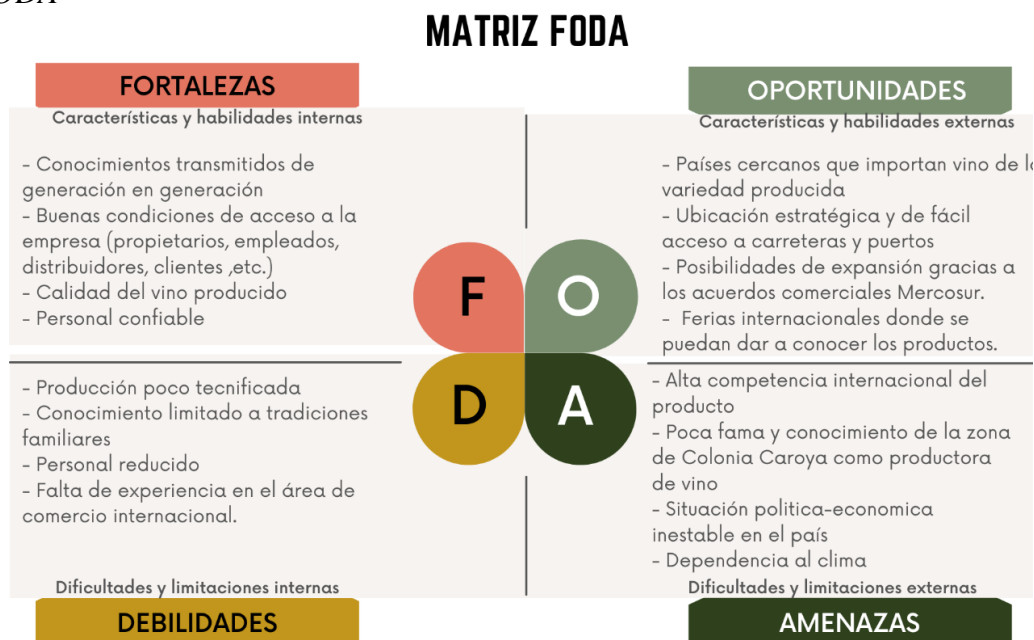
ODA

MATRIZ FODA

FORTALEZAS

Características y habilidades internas

- Conocimientos transmitidos de generación en generación
- Buenas condiciones de acceso a la empresa (propietarios, empleados, distribuidores, clientes ,etc.)
- Calidad del vino producido
- Personal confiable

OPORTUNIDADES

Características y habilidades externas

- Países cercanos que importan vino de la variedad producida
- Ubicación estratégica y de fácil acceso a carreteras y puertos
- Posibilidades de expansión gracias a los acuerdos comerciales Mercosur.
- Ferias internacionales donde se puedan dar a conocer los productos.

F O D A

- Producción poco tecnificada
- Conocimiento limitado a tradiciones familiares
- Personal reducido
- Falta de experiencia en el área de comercio internacional.

Dificultades y limitaciones internas

DEBILIDADES

- Alta competencia internacional del producto
- Poca fama y conocimiento de la zona de Colonia Caroya como productora de vino
- Situación politica-economica inestable en el país
- Dependencia al clima

Dificultades y limitaciones externas

AMENAZAS